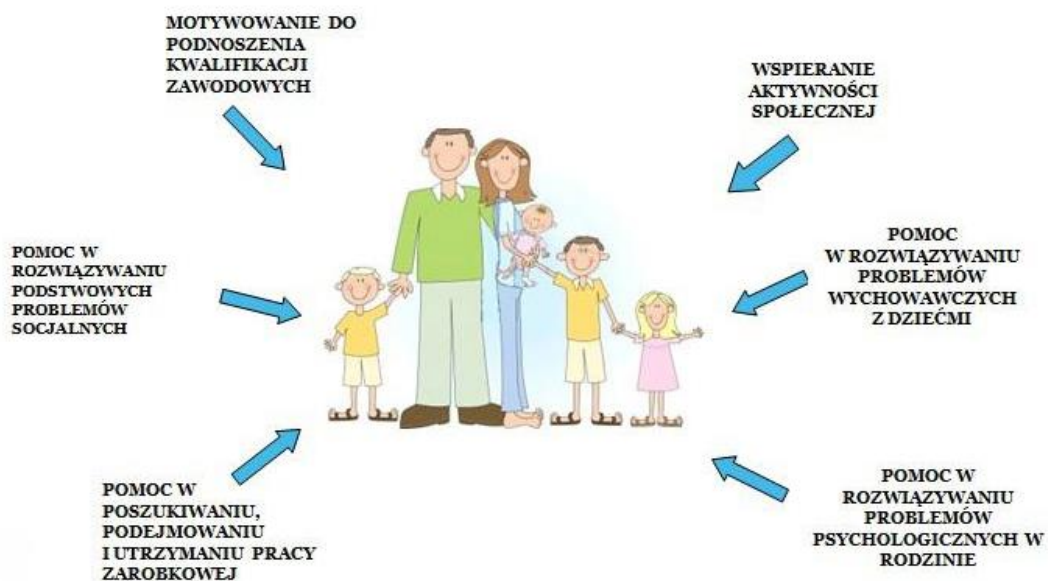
MOTYWOWANIE DO PODNOSZENIA KWALIFIKACJI ZAWODOWYCH

WSPIERANIE AKTYWNOŚCI SPOŁECZNEJ

POMOC W ROZWIĄZYWANIU PODSTWOWYCH PROBLEMÓW SOCJALNYCH

POMOC W ROZWIĄZYWANIU PROBLEMÓW WYCHOWAWCZYCH Z DZIEĆMI

POMOC W POSZUKIWANIU, PODEJMOWANIU I UTRZYMANIU PRACY ZAROBKOWEJ

POMOC W ROZWIĄZYWANIU PROBLEMÓW PSYCHOLOGICZNYCH W RODZINIE